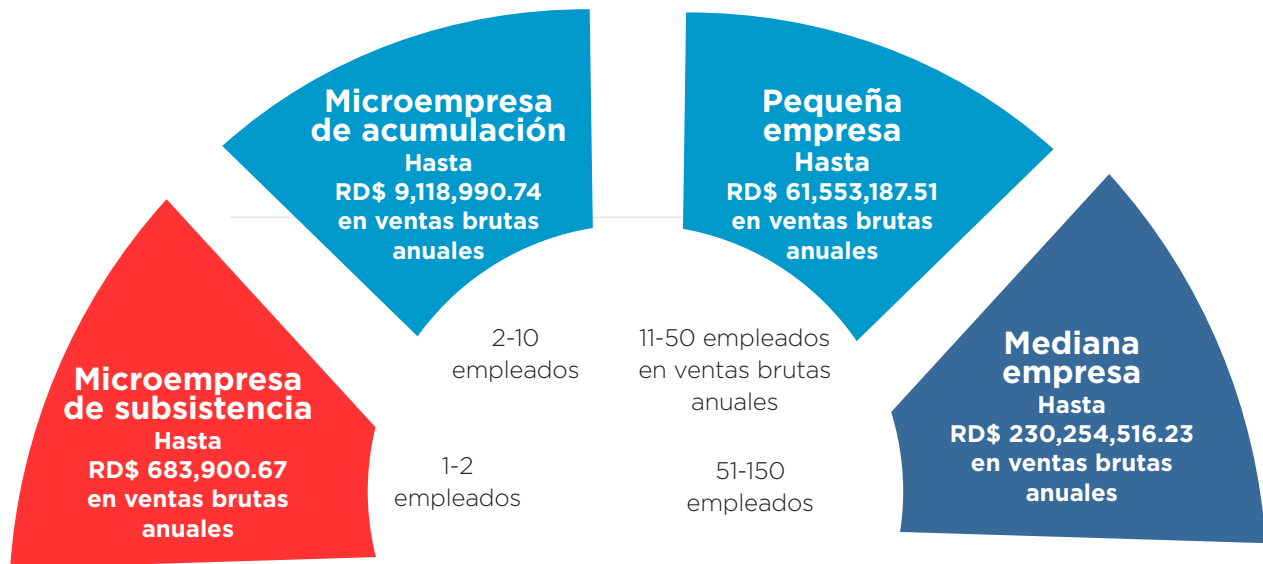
Microempresa de acumulación
Hasta
RD$ 9,118,990.74
en ventas brutas anuales

Pequeña empresa
Hasta
RD$ 61,553,187.51
en ventas brutas anuales

Microempresa de subsistencia
Hasta
RD$ 683,900.67
en ventas brutas anuales

2-10 empleados

11-50 empleados en ventas brutas anuales

Mediana empresa
Hasta
RD$ 230,254,516.23
en ventas brutas anuales

1-2 empleados

51-150 empleados